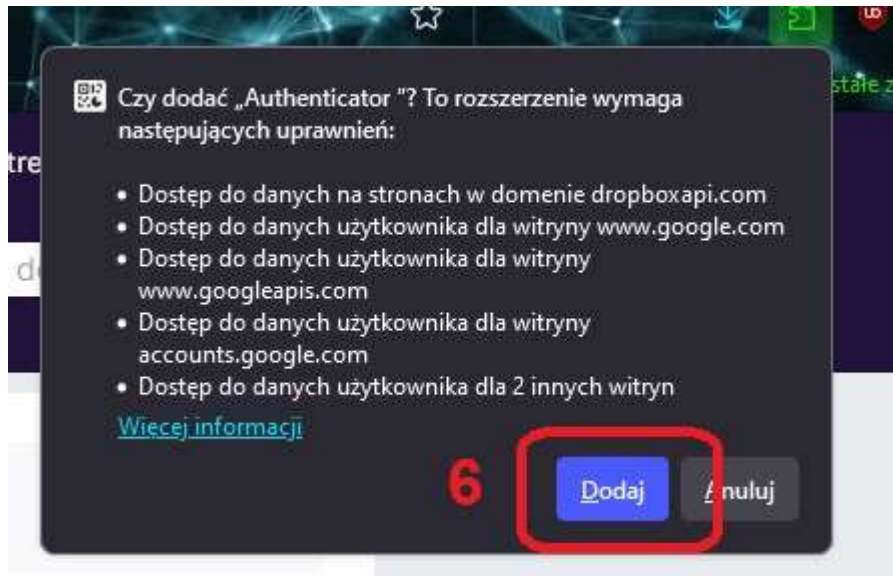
stałe z

tre

d

Czy dodać „Authenticator "? To rozszerzenie wymaga następujących uprawnień:

• Dostęp do danych na stronach w domenie dropboxapi.com
• Dostęp do danych użytkownika dla witryny www.google.com
• Dostęp do danych użytkownika dla witryny www.googleapis.com
• Dostęp do danych użytkownika dla witryny accounts.google.com
• Dostęp do danych użytkownika dla 2 innych witryn

Więcej informacji

6

Dodaj

Anuluj